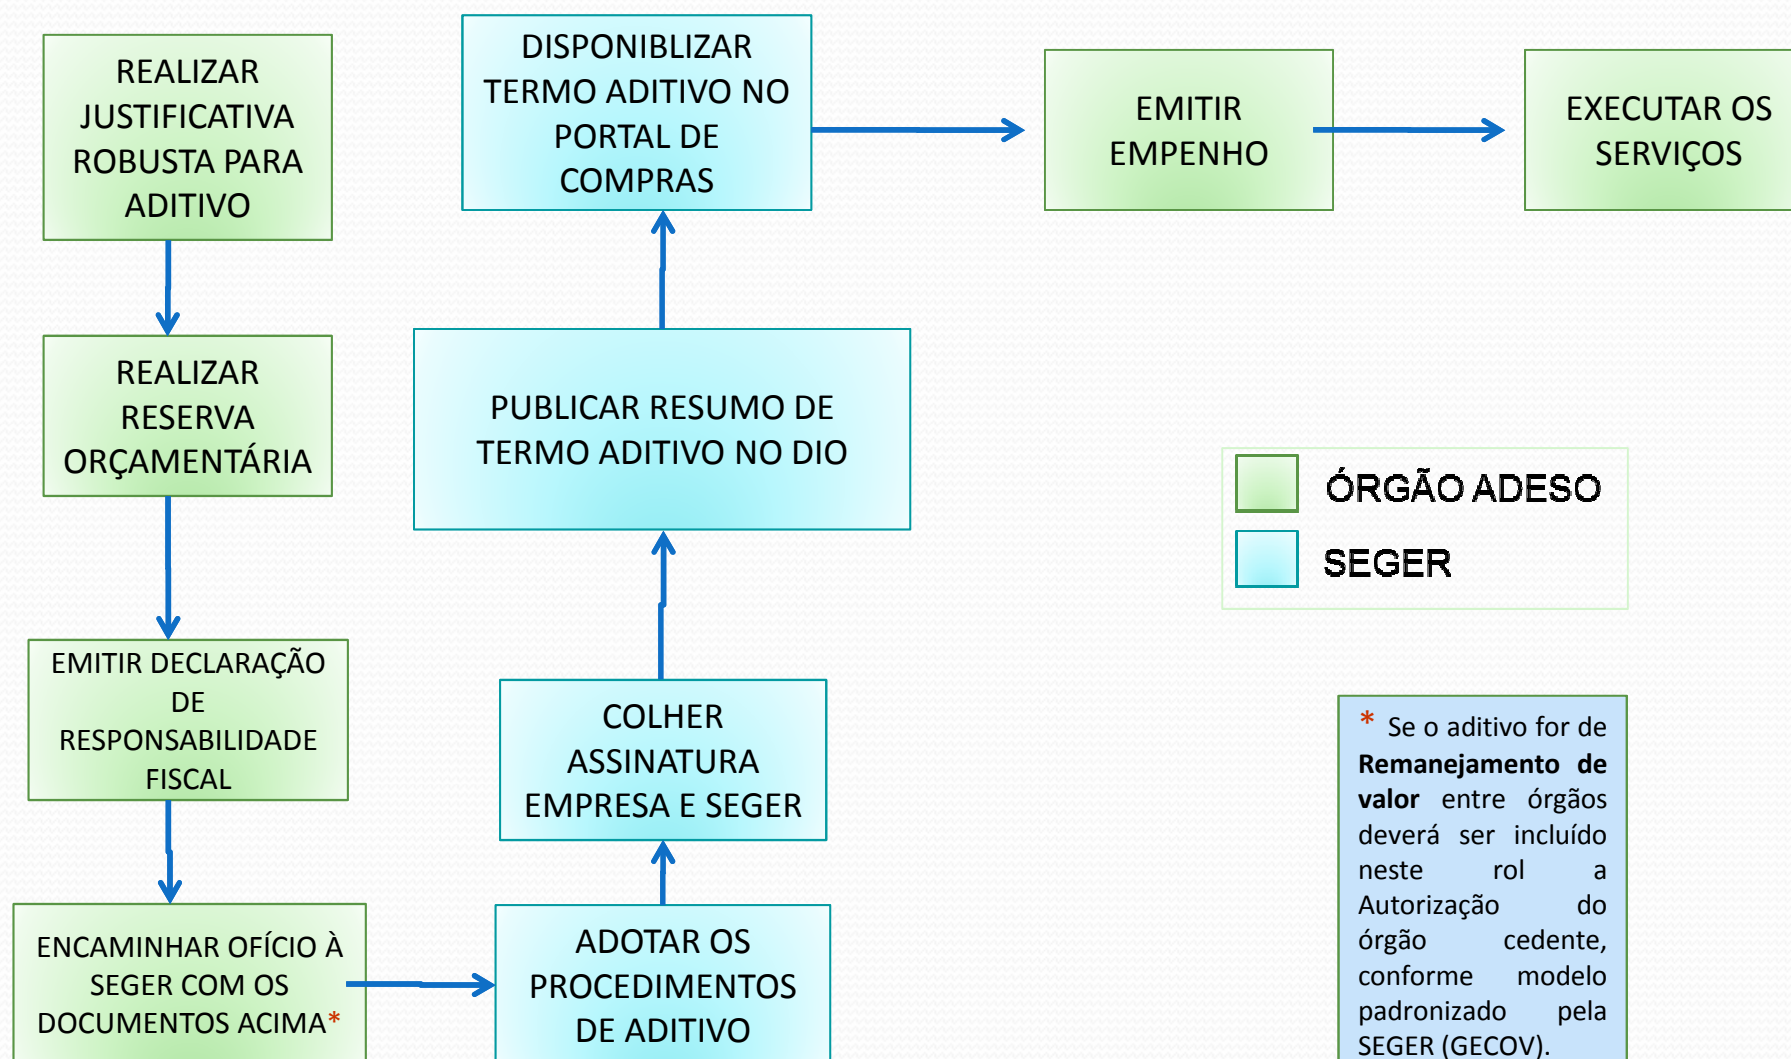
REALIZAR JUSTIFICATIVA ROBUSTA PARA ADITIVO

REALIZAR RESERVA ORÇAMENTÁRIA

EMITIR DECLARAÇÃO DE RESPONSABILIDADE FISCAL

ENCAMINHAR OFÍCIO À SEGER COM OS DOCUMENTOS ACIMA*

ADOTAR OS PROCEDIMENTOS DE ADITIVO

COLHER ASSINATURA EMPRESA E SEGER

PUBLICAR RESUMO DE TERMO ADITIVO NO DIO

DISPONIBLIZAR TERMO ADITIVO NO PORTAL DE COMPRAS

EMITIR EMPENHO

EXECUTAR OS SERVIÇOS

ÓRGÃO ADESO

SEGER

* Se o aditivo for de **Remanejamento de valor** entre órgãos deverá ser incluído neste rol a Autorização do órgão cedente, conforme modelo padronizado pela SEGER (GECOV).